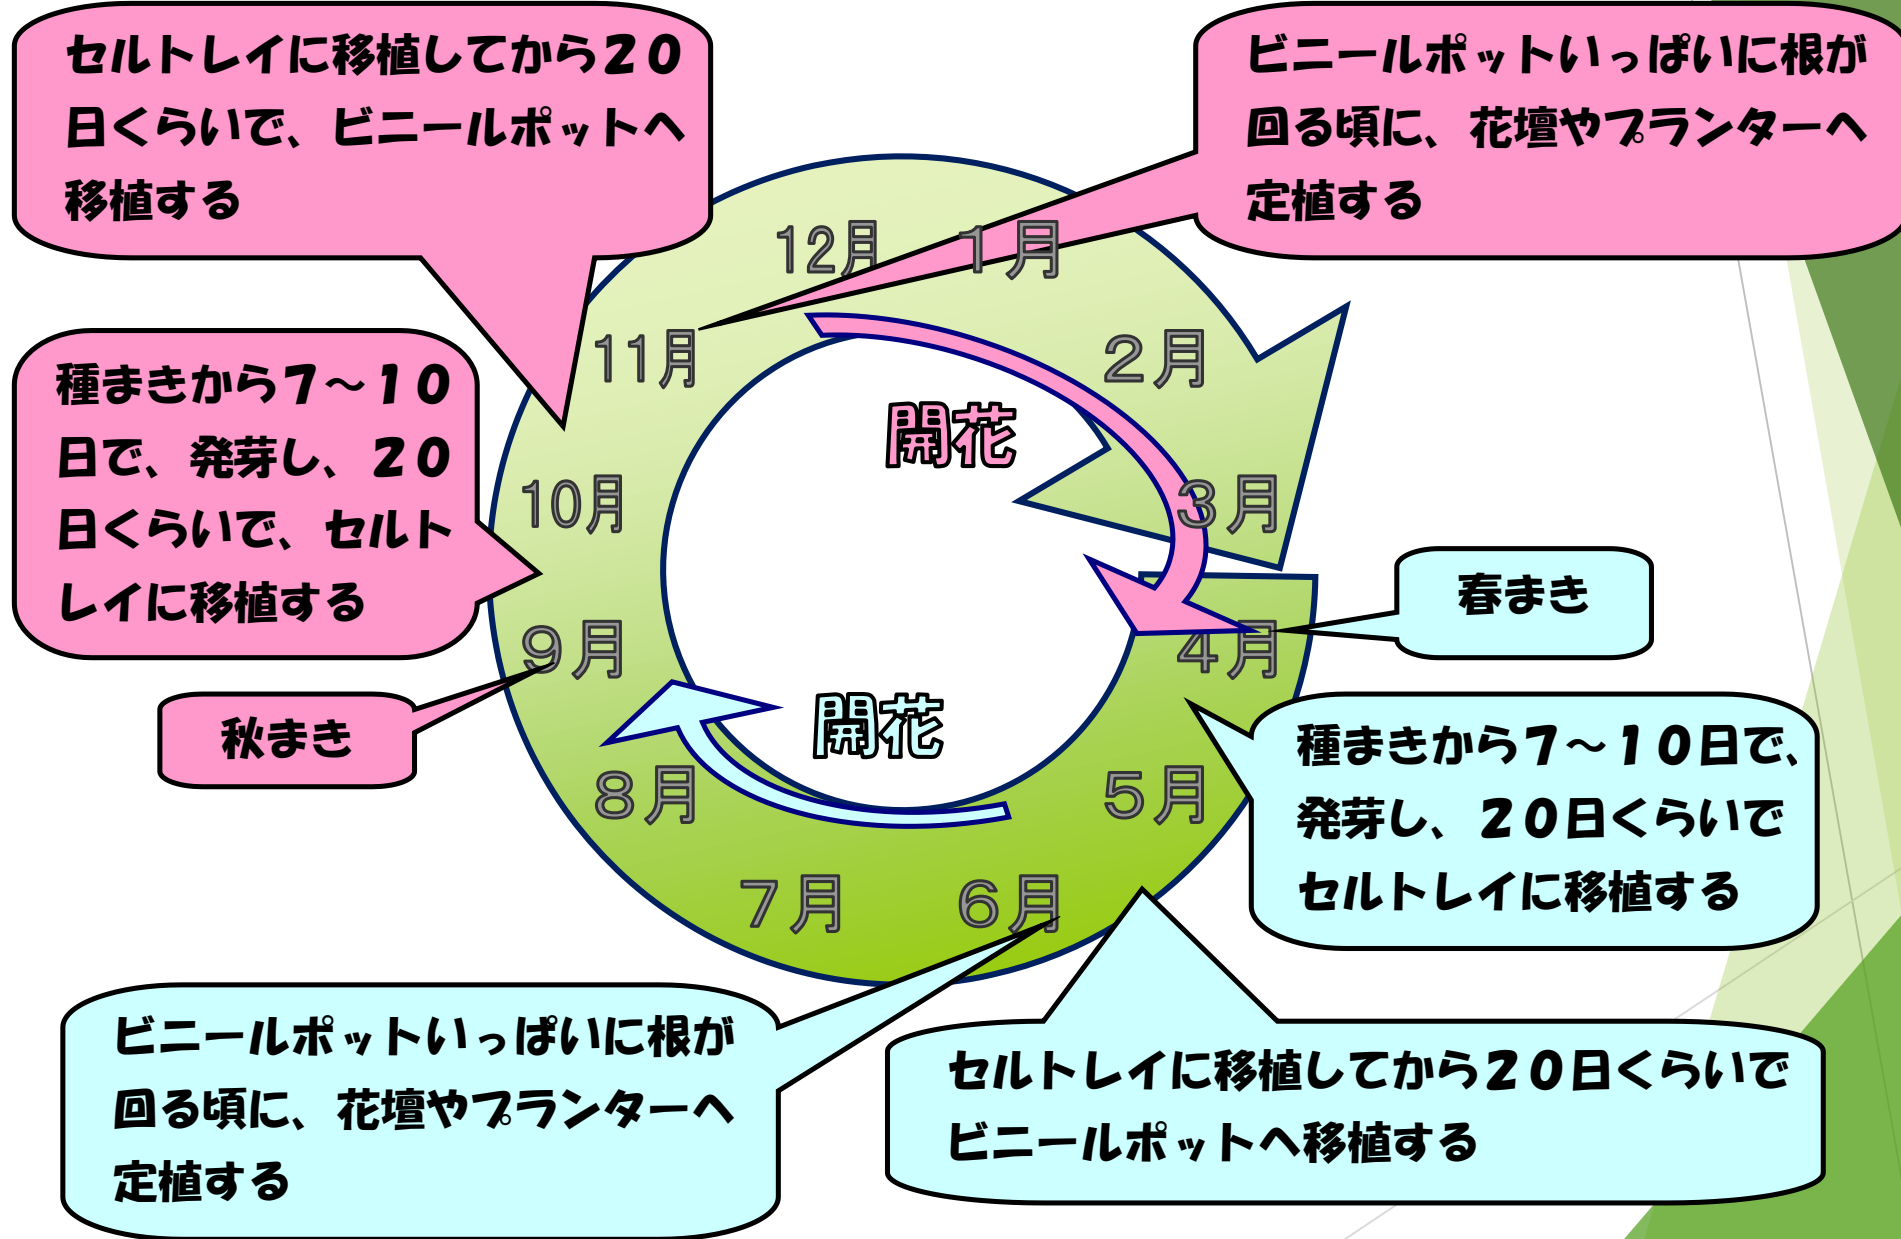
セルトレイに移植してから２０日くらいで、ビニールポットへ移植する

ビニールポットいっぱいに根が回る頃に、花壇やプランターへ定植する

12月

1月

11月

2月

種まきから７～１０日で、発芽し、２０日くらいで、セルトレイに移植する

開花

10月

3月

春まき

9月

4月

秋まき

開花

種まきから７～１０日で、発芽し、２０日くらいでセルトレイに移植する

8月

5月

7月

6月

ビニールポットいっぱいに根が回る頃に、花壇やプランターへ定植する

セルトレイに移植してから２０日くらいでビニールポットへ移植する